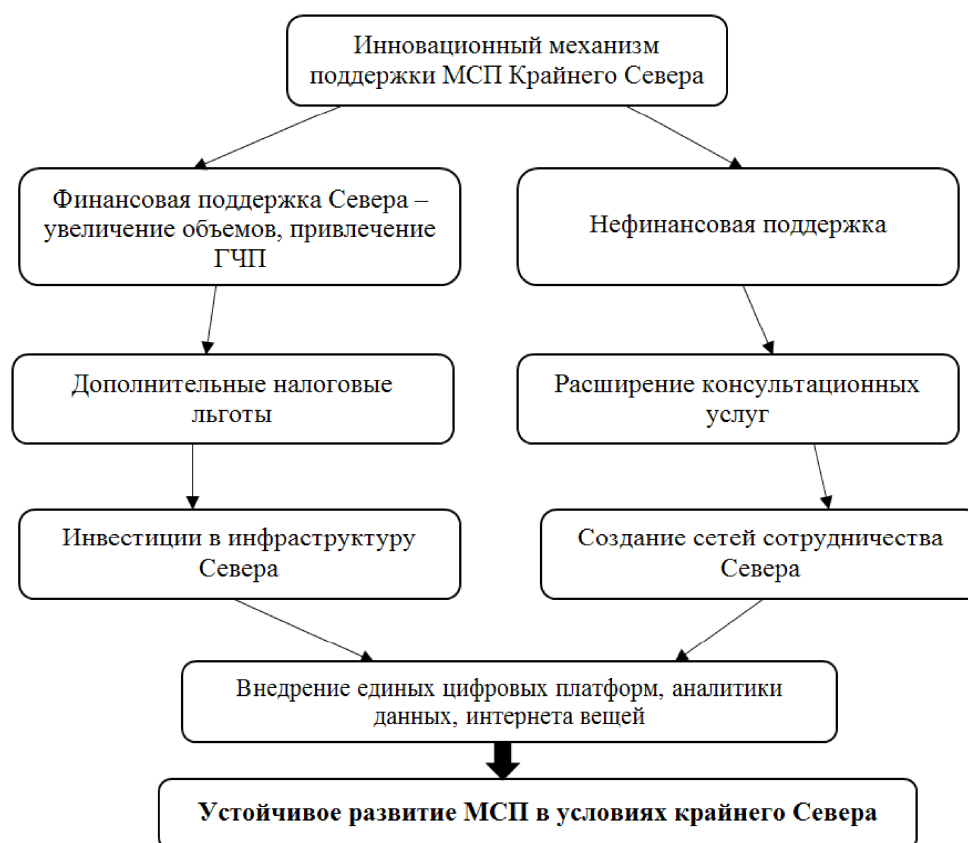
Инновационный механизм поддержки МСП Крайнего Севера

Финансовая поддержка Севера – увеличение объемов, привлечение ГЧП

Нефинансовая поддержка

Дополнительные налоговые льготы

Расширение консультационных услуг

Инвестиции в инфраструктуру Севера

Создание сетей сотрудничества Севера

Внедрение единых цифровых платформ, аналитики данных, интернета вещей

Устойчивое развитие МСП в условиях крайнего Севера